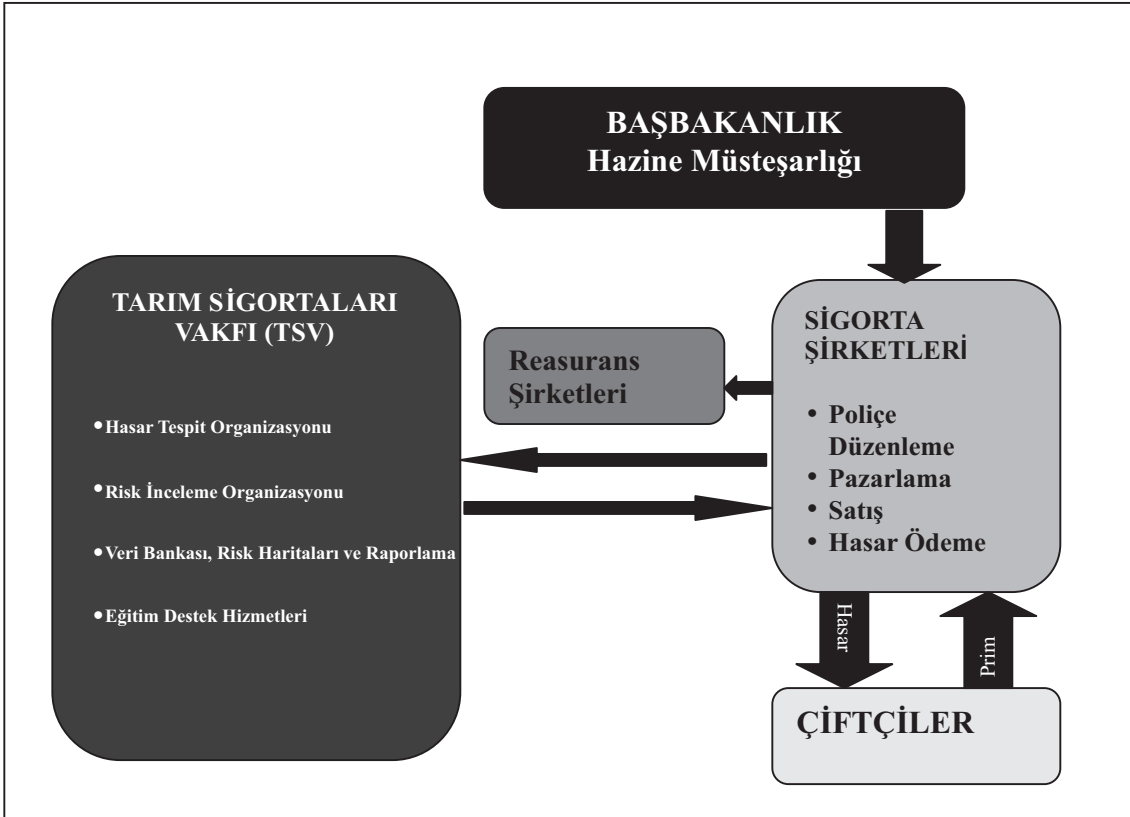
BAŞBAKANLIK
Hazine Müsteşarlığı

TARIM SİGORTALARI VAKFI (TSV)

• Hasar Tespit Organizasyonu

• Risk İnceleme Organizasyonu

• Veri Bankası, Risk Haritaları ve Raporlama

• Eğitim Destek Hizmetleri

Reasurans Şirketleri

SİGORTA ŞİRKETLERİ

• Poliçe Düzenleme
• Pazarlama
• Satış
• Hasar Ödeme

Hasar

Prim

ÇİFTÇİLER